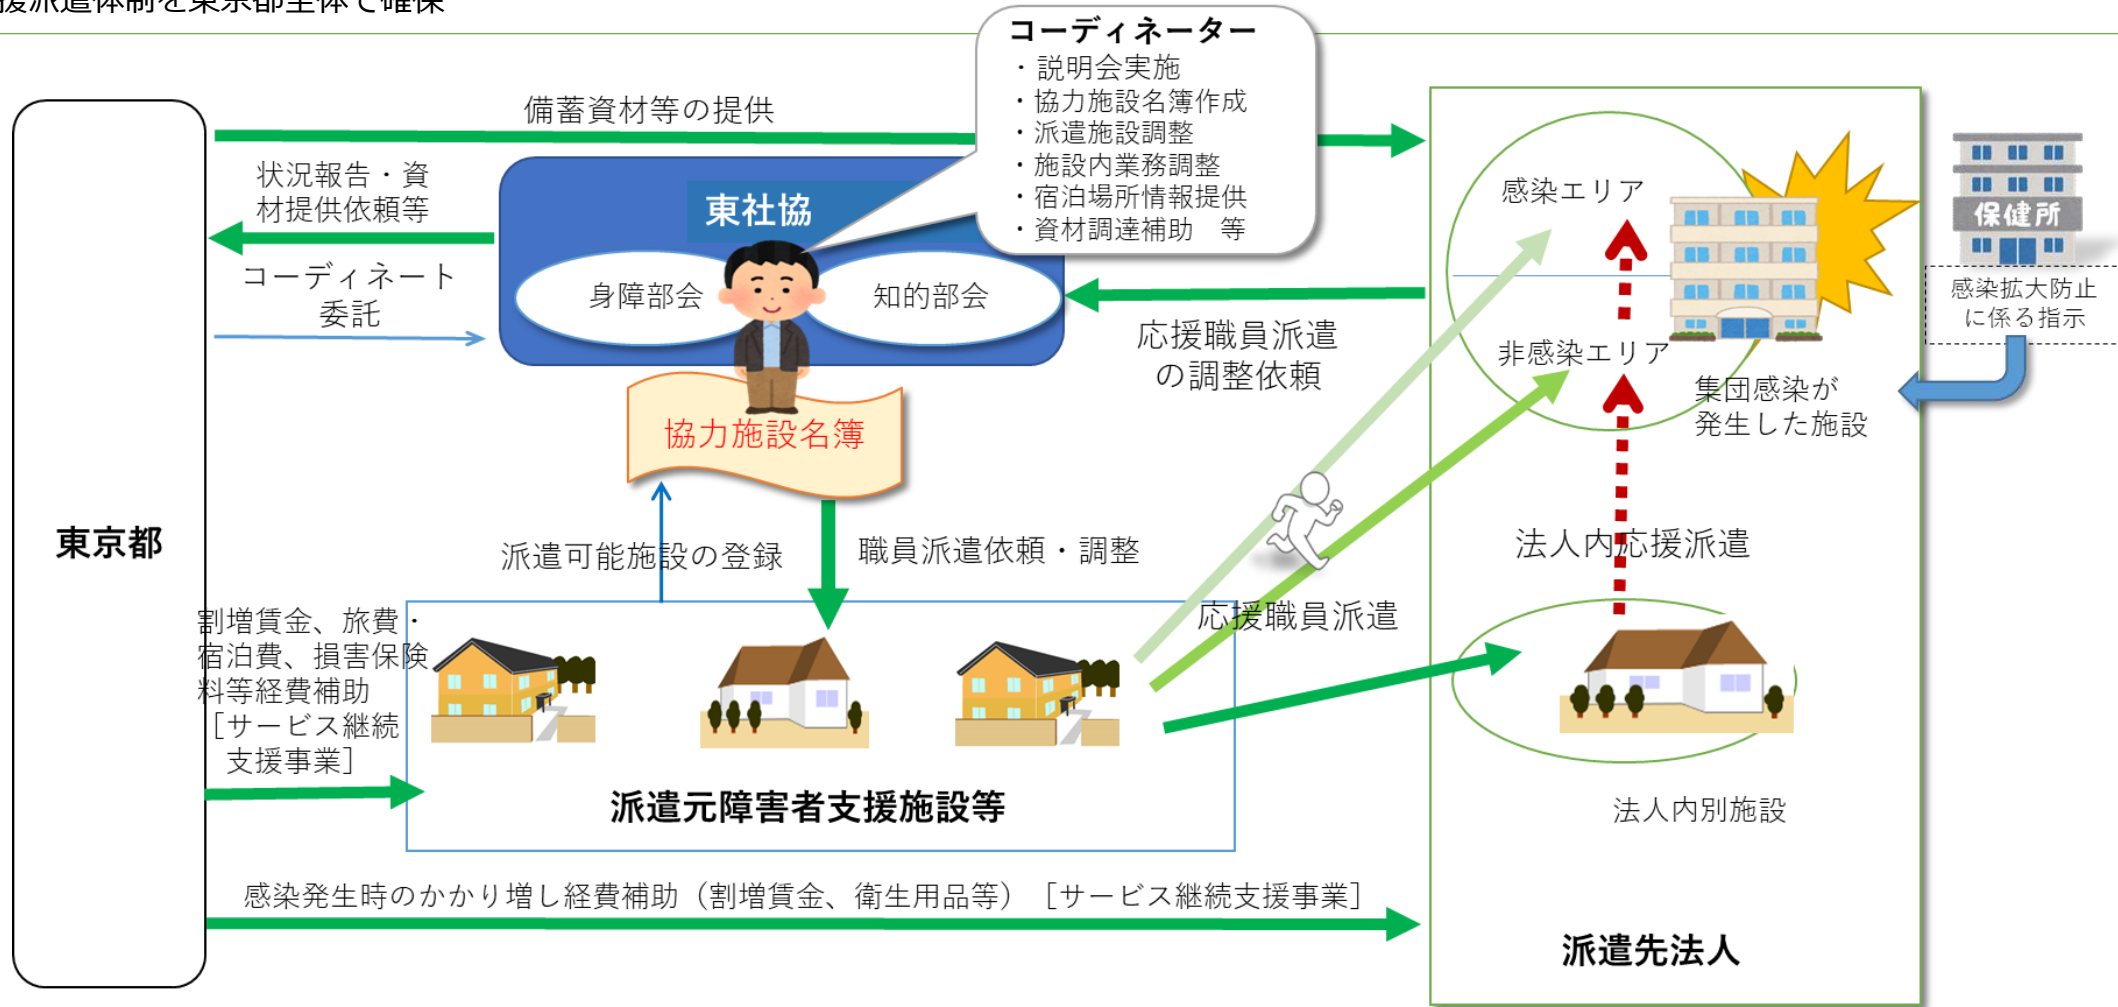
援派遣体制を東京都全体で確保

コーディネーター
・説明会実施
・協力施設名簿作成
・派遣施設調整
・施設内業務調整
・宿泊場所情報提供
・資材調達補助　等

備蓄資材等の提供

状況報告・資材提供依頼等

コーディネート委託

東社協

身障部会

知的部会

協力施設名簿

東京都

感染エリア

非感染エリア

集団感染が発生した施設

保健所

感染拡大防止に係る指示

応援職員派遣の調整依頼

派遣可能施設の登録

職員派遣依頼・調整

法人内応援派遣

応援職員派遣

割増賃金、旅費・宿泊費、損害保険料等経費補助
［サービス継続支援事業］

派遣元障害者支援施設等

法人内別施設

感染発生時のかかり増し経費補助（割増賃金、衛生用品等）［サービス継続支援事業］

派遣先法人